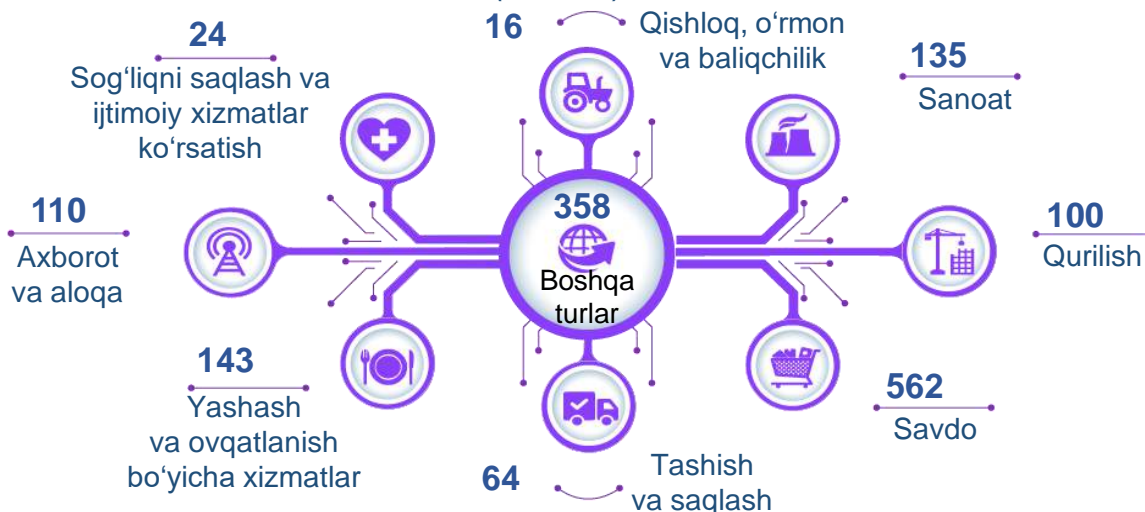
24
Sog‘liqni saqlash va ijtimoiy xizmatlar ko‘rsatish

16
Qishloq, o‘rmon va baliqchilik

135
Sanoat

110
Axborot va aloqa

358
Boshqa turlar

100
Qurilish

143
Yashash va ovqatlanish bo‘yicha xizmatlar

562
Savdo

64
Tashish va saqlash